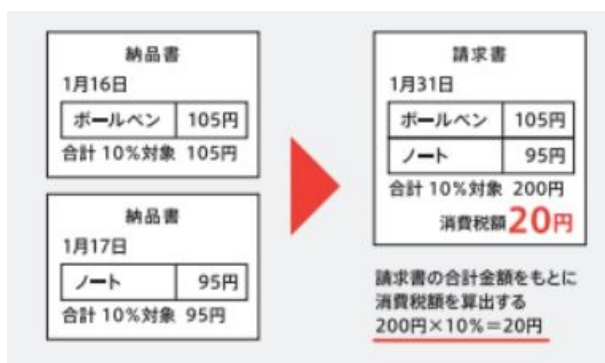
納品書
1月16日

| ボールペン | 105円 |
|---|---|

合計 10%対象 105円

納品書
1月17日

| ノート | 95円 |
|---|---|

合計 10%対象 95円

請求書
1月31日

| ボールペン | 105円 |
|---|---|
| ノート | 95円 |

合計 10%対象 200円
消費税額 20円

請求書の合計金額をもとに消費税額を算出する
200円×10%＝20円